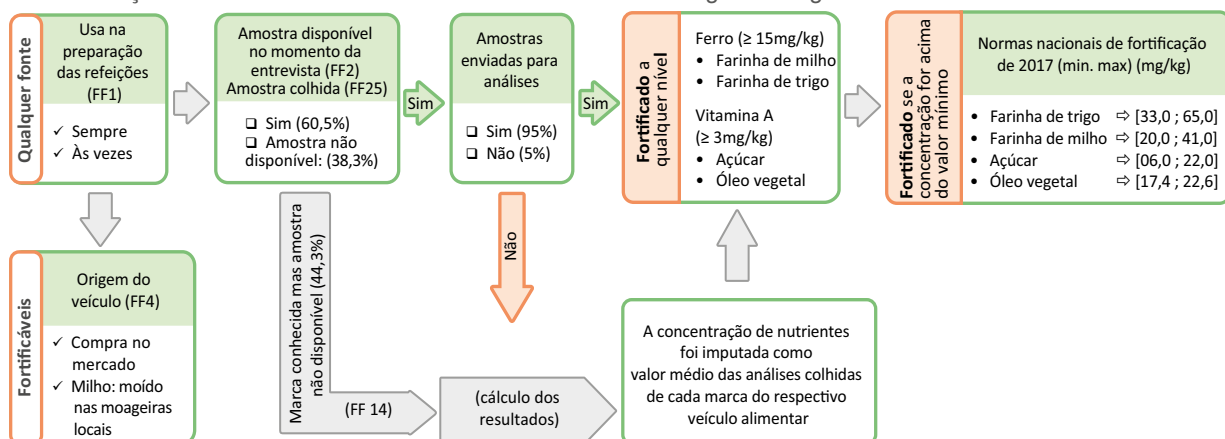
Qualquer fonte

Usa na preparação das refeições (FF1)

✓ Sempre
✓ Às vezes

Amostra disponível no momento da entrevista (FF2)
Amostra colhida (FF25)

❑ Sim (60,5%)
❑ Amostra não disponível: (38,3%)

Sim

Amostras enviadas para análises

❑ Sim (95%)
❑ Não (5%)

Sim

Fortificado a qualquer nível

Ferro (≥ 15mg/kg)
• Farinha de milho
• Farinha de trigo

Vitamina A (≥ 3mg/kg)
• Açúcar
• Óleo vegetal

Fortificado se a concentração for acima do valor mínimo

Normas nacionais de fortificação de 2017 (min. max) (mg/kg)

• Farinha de trigo ⇨ [33,0 ; 65,0]
• Farinha de milho ⇨ [20,0 ; 41,0]
• Açúcar ⇨ [06,0 ; 22,0]
• Óleo vegetal ⇨ [17,4 ; 22,6]

Fortificáveis

Origem do veículo (FF4)

✓ Compra no mercado
✓ Milho: moído nas moageiras locais

Marca conhecida mas amostra não disponível (44,3%)

(FF 14)

Não

(cálculo dos resultados)

A concentração de nutrientes foi imputada como valor médio das análises colhidas de cada marca do respectivo veículo alimentar